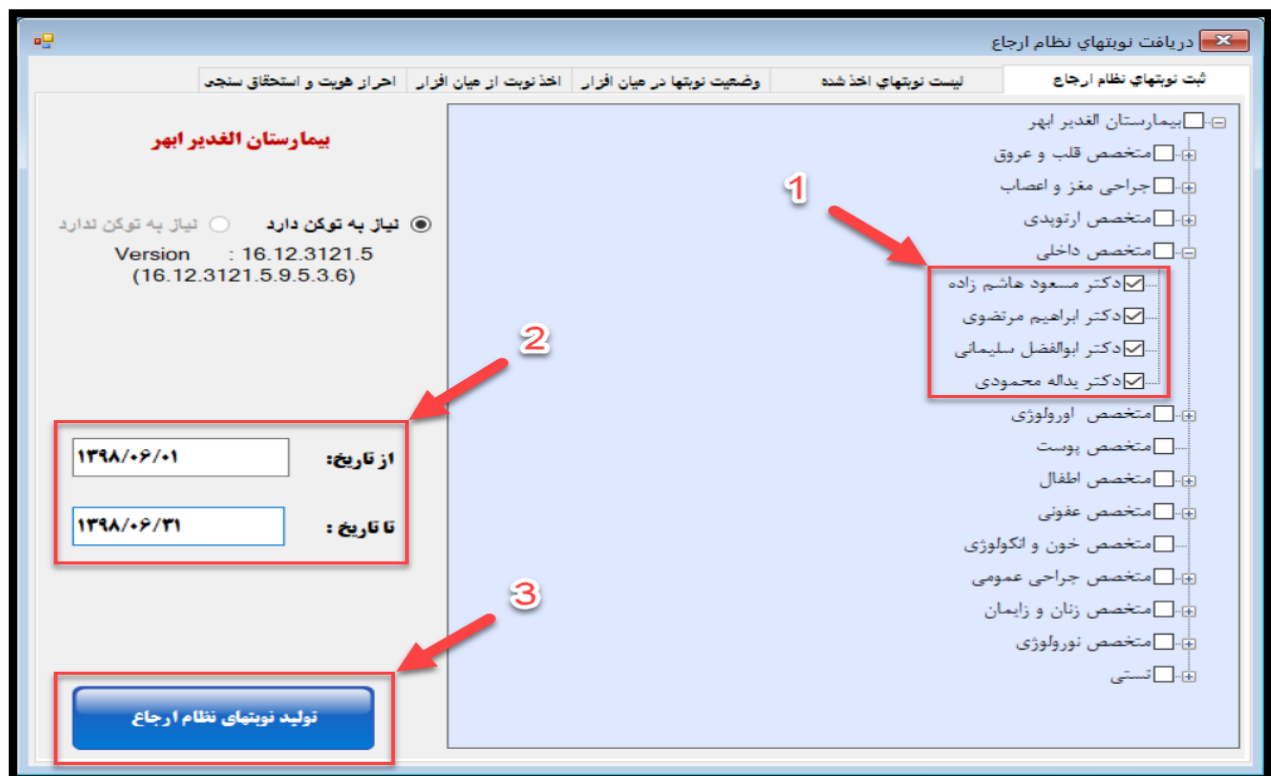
دریافت نوبتهاي نظام ارجاع

ثبت نوبتهاي نظام ارجاع | ليست نوبتهاي اخذ شده | وضعيت نوبتها در ميان افزار | اخذ نوبت از ميان افزار | احراز هويت و استحقاق سنجی

بیمارستان الغدیر ابهر
متخصص قلب و عروق
جراحی مغز و اعصاب
متخصص ارتوپدی
متخصص داخلی
دکتر مسعود هاشم زاده
دکتر ابراهیم مرتضوی
دکتر ابوالفضل سلیمانی
دکتر یداله محمودی
متخصص اورولوژی
متخصص پوست
متخصص اطفال
متخصص عفونی
متخصص خون و انکولوژی
متخصص جراحی عمومی
متخصص زنان و زایمان
متخصص نورولوژی
تستی

1
2
3

بیمارستان الغدیر ابهر

نیاز به توکن دارد
نیاز به توکن ندارد
Version : 16.12.3121.5
(16.12.3121.5.9.5.3.6)

از تاریخ: ۱۳۹۸/۰۶/۰۱
تا تاریخ : ۱۳۹۸/۰۶/۳۱

تولید نوبتهای نظام ارجاع